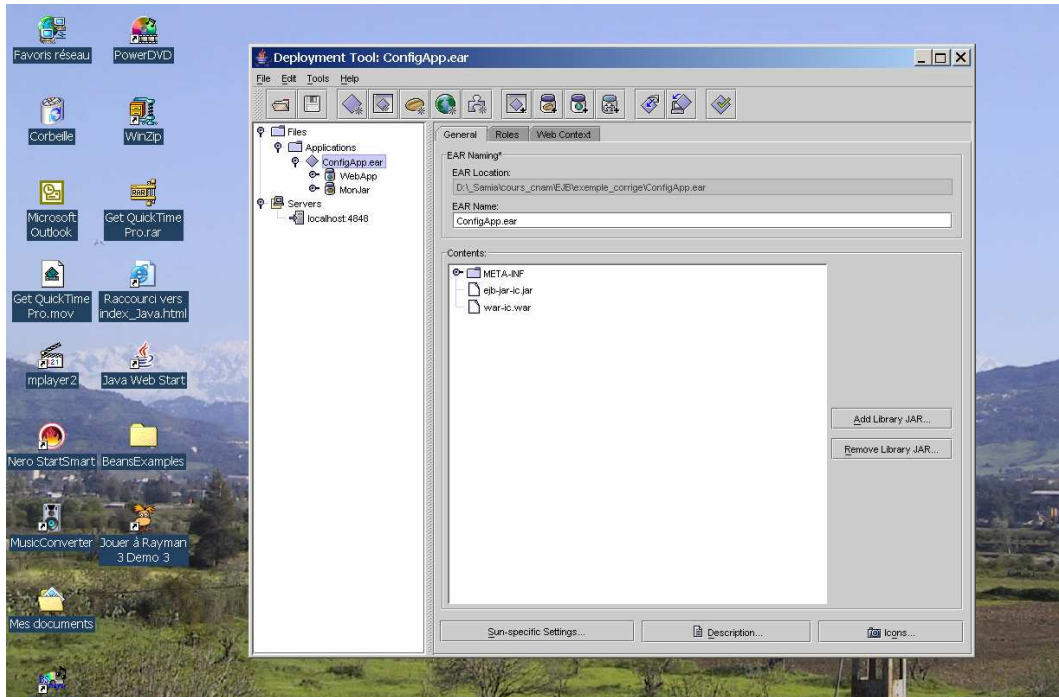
Favoris réseau
PowerDVD
Corbeille
WinZip
Microsoft Outlook
Get QuickTime Pro.rar
Get QuickTime Pro.mov
Raccourci vers index_Java.html
mplayer2
Java Web Start
Nero StartSmart
BeansExamples
MusicConverter
Jouer à Rayman 3 Demo 3
Mes documents

Deployment Tool: ConfigApp.ear
File Edit Tools Help

Files
Applications
ConfigApp.ear
WebApp
MonJar
Servers
localhost:4848

General Roles Web Context
EAR Naming*
EAR Location:
D:\_Samia\cours_cnam\EJB\exemple_corrige\ConfigApp.ear
EAR Name:
ConfigApp.ear
Contents:
META-INF
ejb-jar-ic.jar
war-ic.war
Add Library JAR...
Remove Library JAR...
Sun-specific Settings...
Description...
Icons...